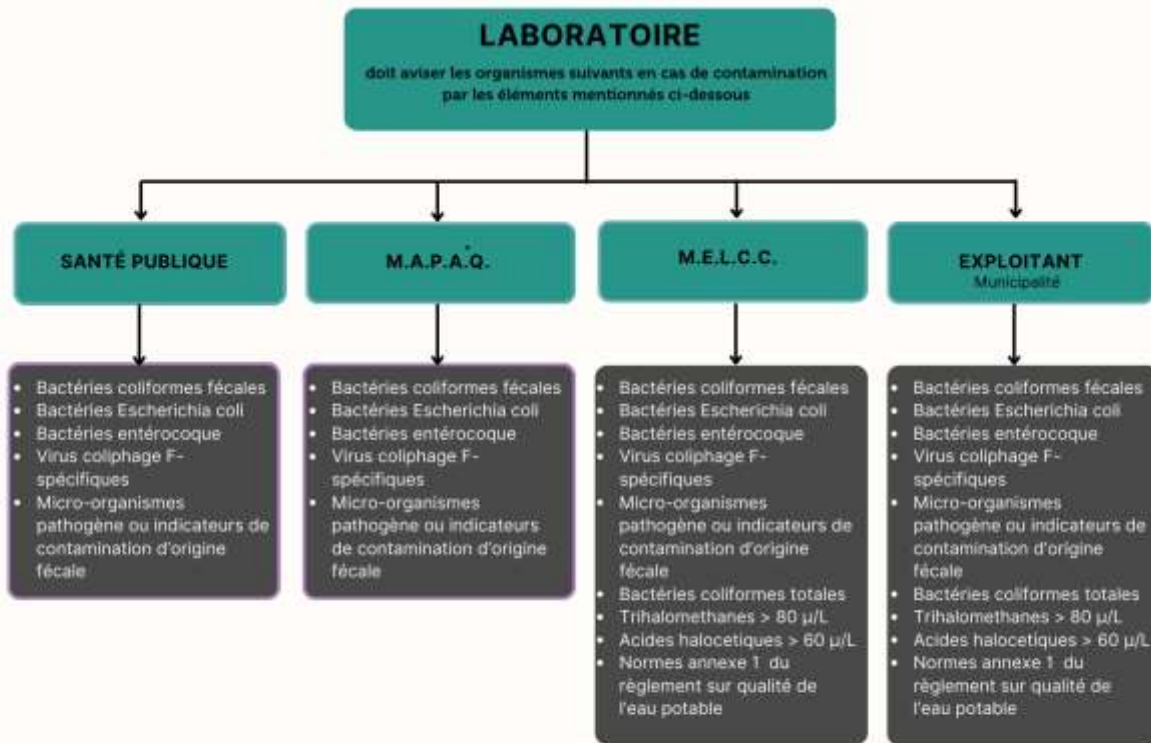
LABORATOIRE

doit aviser les organismes suivants en cas de contamination par les éléments mentionnés ci-dessous

SANTÉ PUBLIQUE

- Bactéries coliformes fécales
- Bactéries Escherichia coli
- Bactéries entérocoque
- Virus coliphage F-spécifiques
- Micro-organismes pathogène ou indicateurs de contamination d'origine fécale

M.A.P.A.Q.

- Bactéries coliformes fécales
- Bactéries Escherichia coli
- Bactéries entérocoque
- Virus coliphage F-spécifiques
- Micro-organismes pathogène ou indicateurs de contamination d'origine fécale

M.E.L.C.C.

- Bactéries coliformes fécales
- Bactéries Escherichia coli
- Bactéries entérocoque
- Virus coliphage F-spécifiques
- Micro-organismes pathogène ou indicateurs de contamination d'origine fécale
- Bactéries coliformes totales
- Trihalomethanes > 80 µ/L
- Acides halocetiques > 60 µ/L
- Normes annexe 1 du règlement sur qualité de l'eau potable

EXPLOITANT
Municipalité

- Bactéries coliformes fécales
- Bactéries Escherichia coli
- Bactéries entérocoque
- Virus coliphage F-spécifiques
- Micro-organismes pathogène ou indicateurs de contamination d'origine fécale
- Bactéries coliformes totales
- Trihalomethanes > 80 µ/L
- Acides halocetiques > 60 µ/L
- Normes annexe 1 du règlement sur qualité de l'eau potable